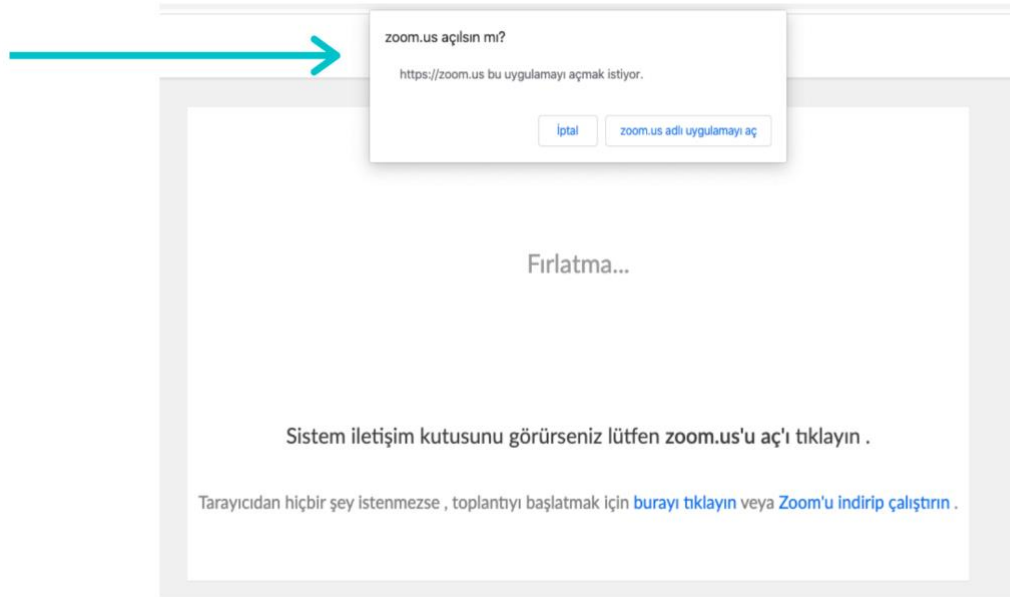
zoom.us açılsın mı?

https://zoom.us bu uygulamayı açmak istiyor.

İptal

zoom.us adlı uygulamayı aç

Fırlatma...

Sistem iletişim kutusunu görürseniz lütfen zoom.us'u aç'ı tıklayın .

Tarayıcıdan hiçbir şey istenmezse , toplantıyı başlatmak için burayı tıklayın veya Zoom'u indirip çalıştırın .